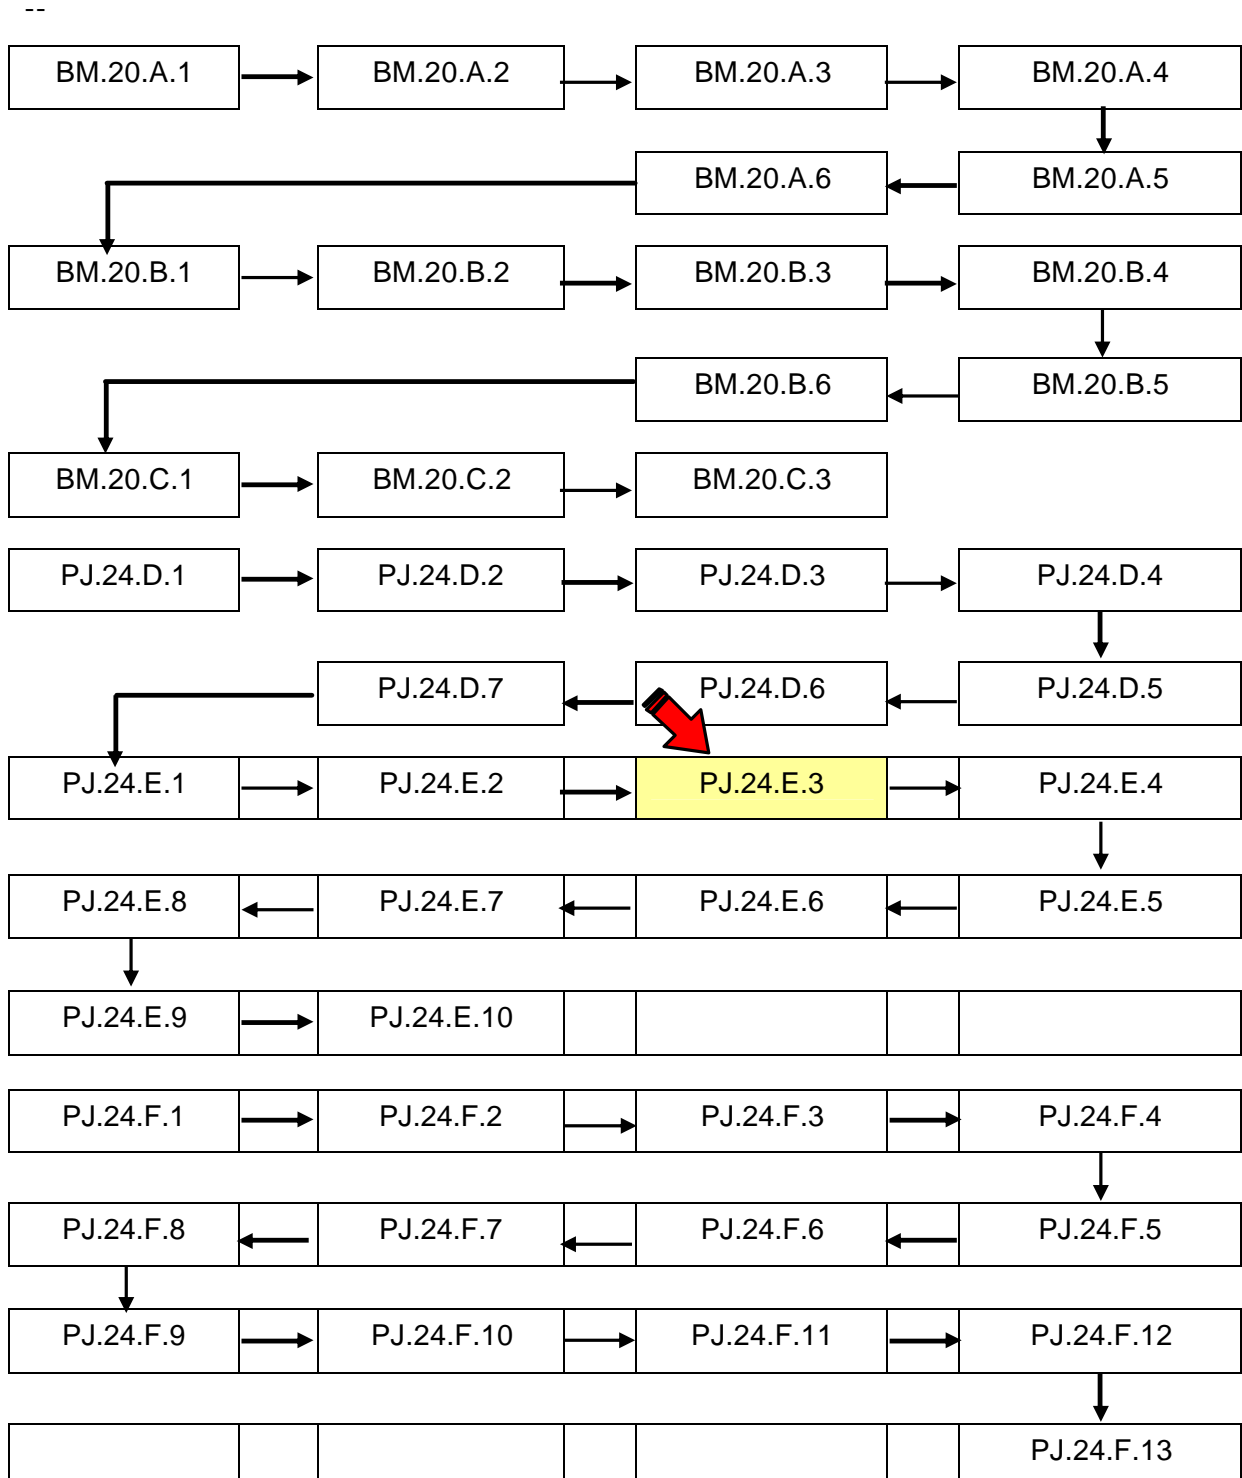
--

BM.20.A.1 BM.20.A.2 BM.20.A.3 BM.20.A.4

BM.20.A.6 BM.20.A.5

BM.20.B.1 BM.20.B.2 BM.20.B.3 BM.20.B.4

BM.20.B.6 BM.20.B.5

BM.20.C.1 BM.20.C.2 BM.20.C.3

PJ.24.D.1 PJ.24.D.2 PJ.24.D.3 PJ.24.D.4

PJ.24.D.7 PJ.24.D.6 PJ.24.D.5

PJ.24.E.1 PJ.24.E.2 PJ.24.E.3 PJ.24.E.4

PJ.24.E.8 PJ.24.E.7 PJ.24.E.6 PJ.24.E.5

PJ.24.E.9 PJ.24.E.10

PJ.24.F.1 PJ.24.F.2 PJ.24.F.3 PJ.24.F.4

PJ.24.F.8 PJ.24.F.7 PJ.24.F.6 PJ.24.F.5

PJ.24.F.9 PJ.24.F.10 PJ.24.F.11 PJ.24.F.12

PJ.24.F.13